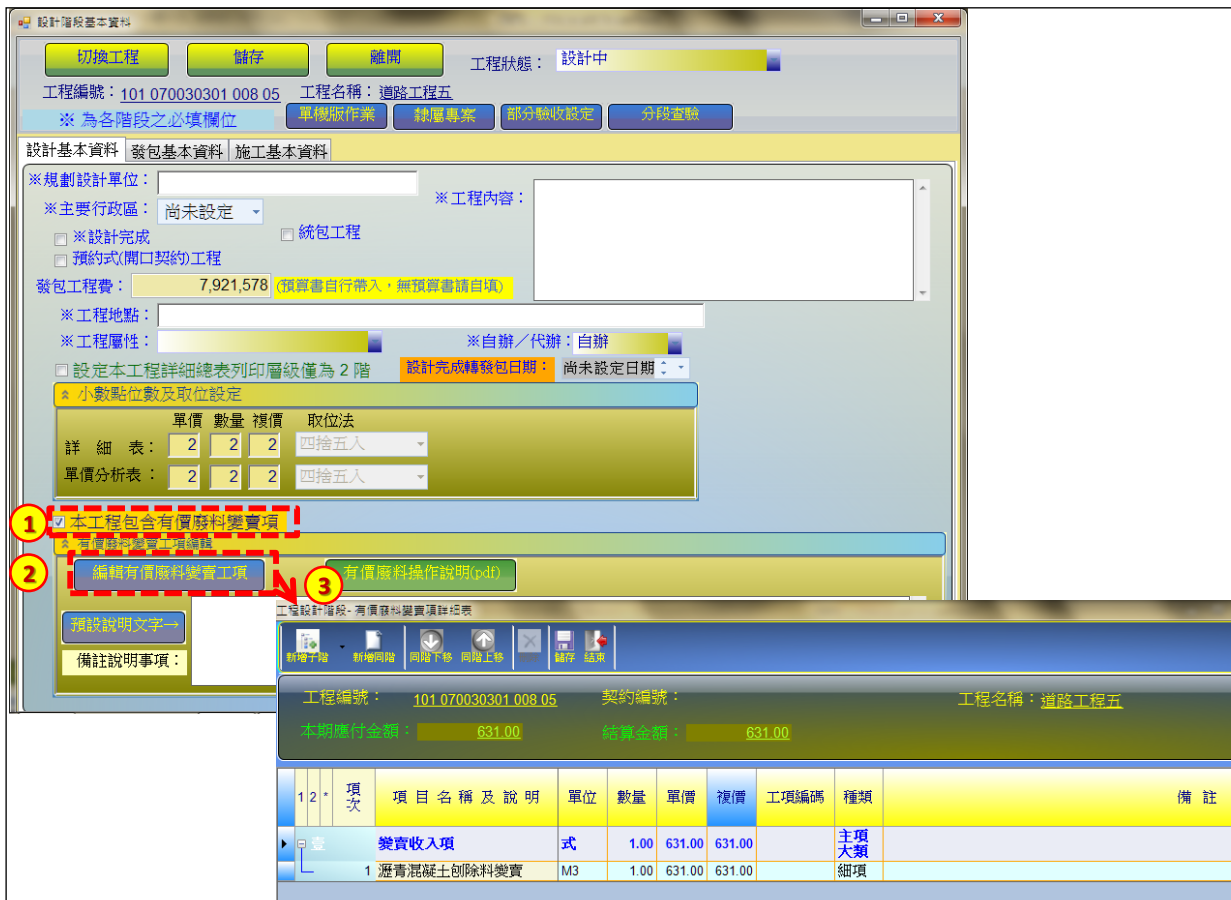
設計階段基本資料

切換工程 儲存 離開 工程狀態： 設計中

工程編號： 101 070030301 008 05 工程名稱： 道路工程五
※ 為各階段之必填欄位 單機版作業 隸屬專案 部分驗收設定 分段查驗

設計基本資料 發包基本資料 施工基本資料

※規劃設計單位：
※主要行政區： 尚未設定
※工程內容：
※設計完成
統包工程
預約式(開口契約)工程
發包工程費： 7,921,578 (預算書自行帶入，無預算書請自填)
※工程地點：
※工程屬性：
※自辦／代辦： 自辦
設定本工程詳細總表列印層級僅為 2 階
設計完成轉發包日期： 尚未設定日期

小數點位數及取位設定

| | 單價 | 數量 | 複價 | 取位法 |
|---|---|---|---|---|
| 詳 細 表： | 2 | 2 | 2 | 四捨五入 |
| 單價分析表： | 2 | 2 | 2 | 四捨五入 |

1 本工程包含有價廢料變賣項
有價廢料變賣工項編輯
2 編輯有價廢料變賣工項
有價廢料操作說明(pdf)
預設說明文字→
備註說明事項：

3 工程設計階段- 有價廢料變賣項詳細表

新增子階 新增同階 同階下移 同階上移 刪除 儲存 結束

工程編號： 101 070030301 008 05 契約編號： 工程名稱： 道路工程五
本期應付金額： 631.00 結算金額： 631.00

| 1 | 2 | * | 項次 | 項 目 名 稱 及 說 明 | 單位 | 數量 | 單價 | 複價 | 工項編碼 | 種類 | 備 註 |
|---|---|---|---|---|---|---|---|---|---|---|---|
| 壹 | | | | 變賣收入項 | 式 | 1.00 | 631.00 | 631.00 | | 主項大類 | |
| | | | 1 | 瀝青混凝土刨除料變賣 | M3 | 1.00 | 631.00 | 631.00 | | 細項 | |